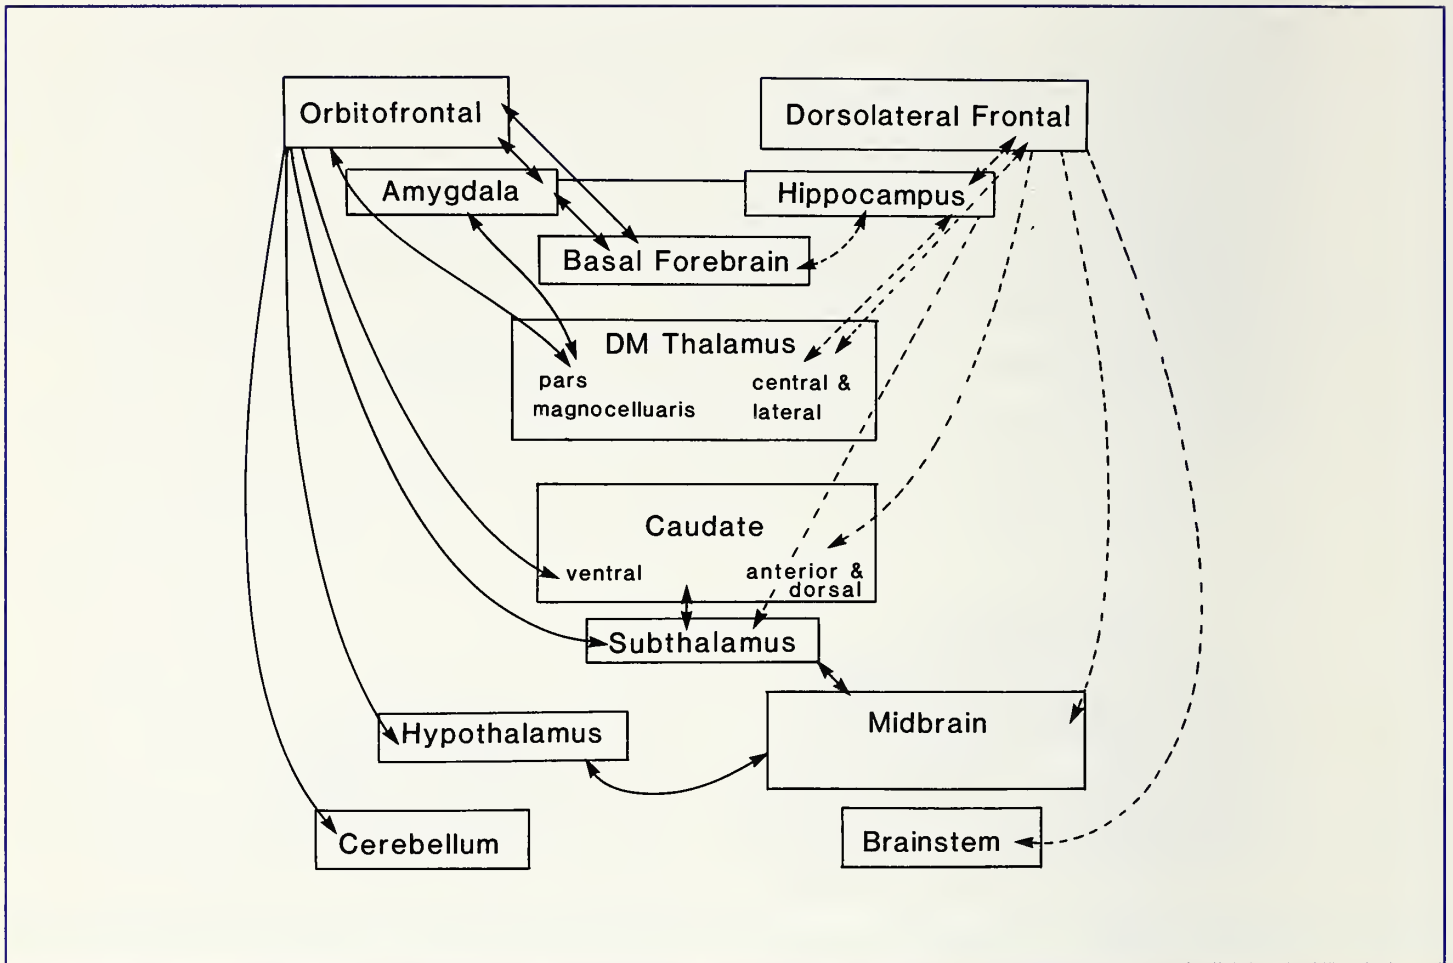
Orbitofrontal

Dorsolateral Frontal

Amygdala

Hippocampus

Basal Forebrain

DM Thalamus
pars magnocelluaris
central & lateral

Caudate
ventral
anterior & dorsal

Subthalamus

Midbrain

Hypothalamus

Cerebellum

Brainstem